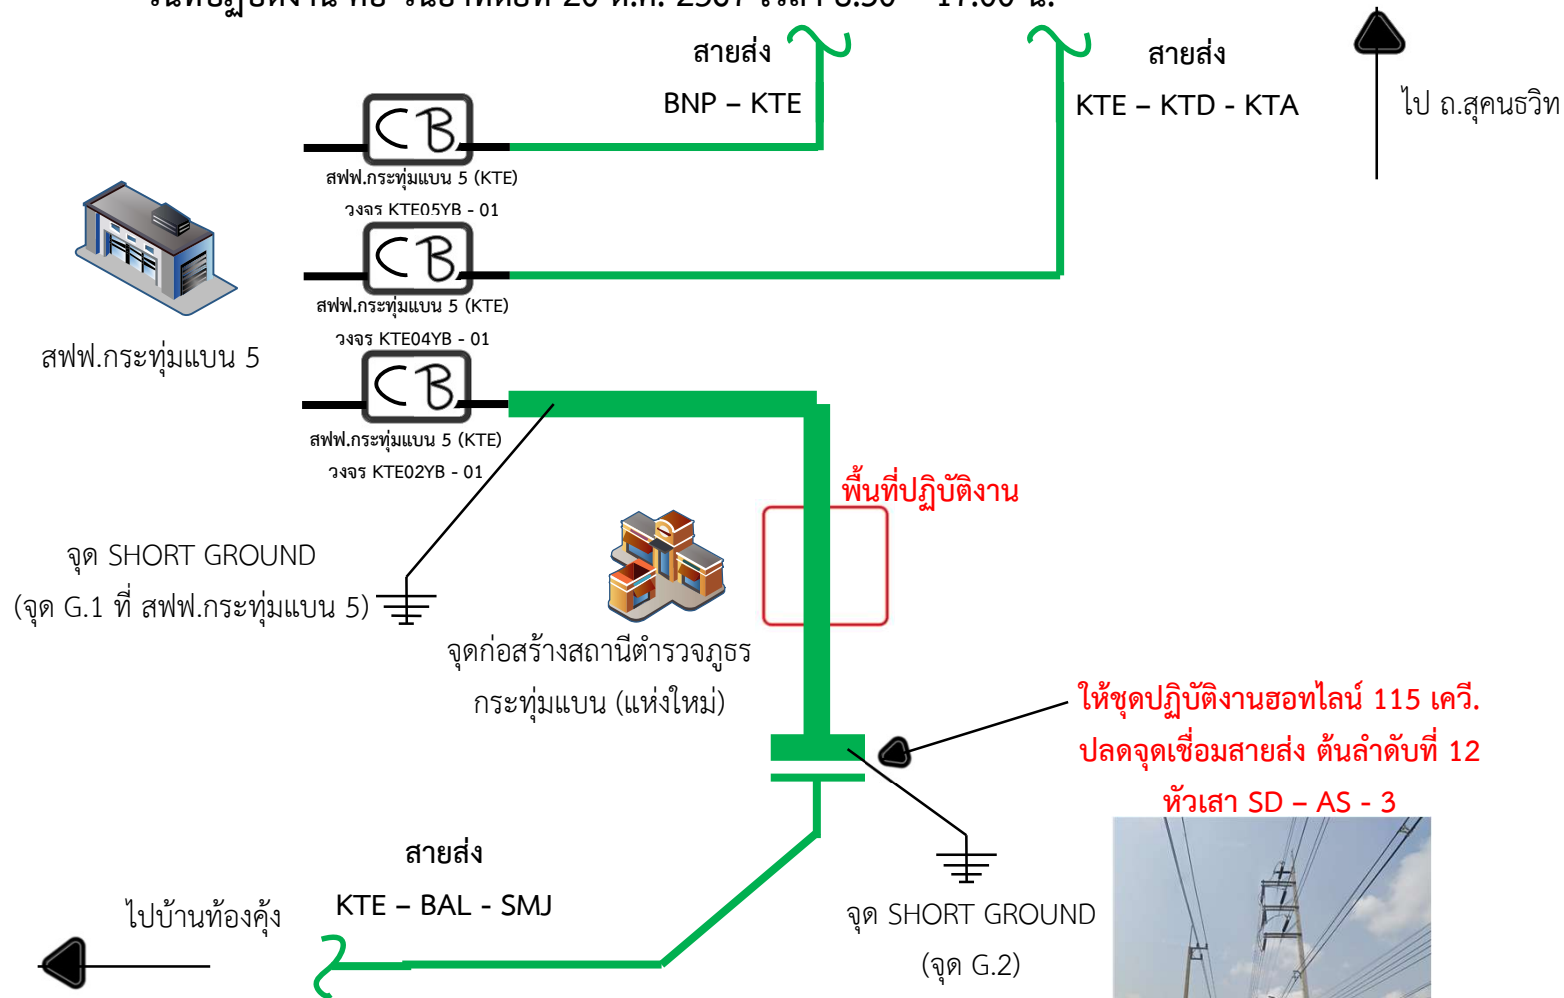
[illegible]

สายส่ง
BNP – KTE

สายส่ง
KTE – KTD - KTA

ไป ถ.สุคนธวิท

CB
สฟฟ.กระทุ่มแบน 5 (KTE)
วงจร KTE05YB - 01

CB
สฟฟ.กระทุ่มแบน 5 (KTE)
วงจร KTE04YB - 01

สฟฟ.กระทุ่มแบน 5

CB
สฟฟ.กระทุ่มแบน 5 (KTE)
วงจร KTE02YB - 01

พื้นที่ปฏิบัติงาน

จุด SHORT GROUND
(จุด G.1 ที่ สฟฟ.กระทุ่มแบน 5)

จุดก่อสร้างสถานีตำรวจภูธร
กระทุ่มแบน (แห่งใหม่)

ให้ชุดปฏิบัติงานฮอทไลน์ 115 เควี.
ปลดจุดเชื่อมสายส่ง ต้นลำดับที่ 12
หัวเสา SD – AS - 3

สายส่ง
KTE – BAL - SMJ

ไปบ้านท้องคุ้ง

จุด SHORT GROUND
(จุด G.2)